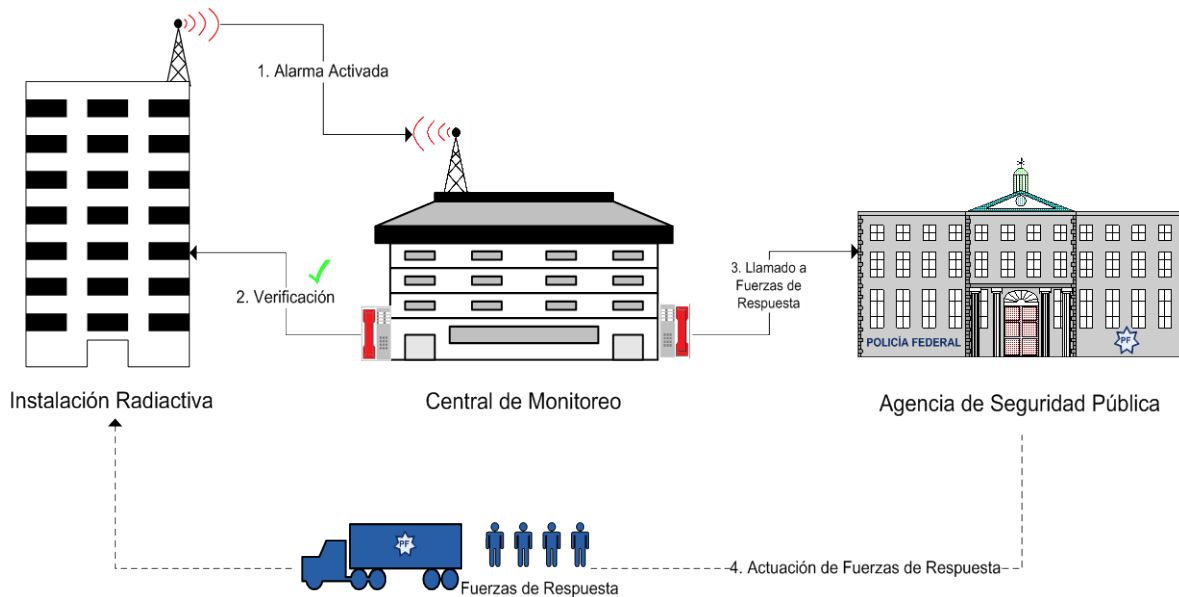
1. Alarma Activada

2. Verificación

3. Llamado a Fuerzas de Respuesta

POLICÍA FEDERAL

PF

Instalación Radiactiva

Central de Monitoreo

Agencia de Seguridad Pública

PF

Fuerzas de Respuesta

4. Actuación de Fuerzas de Respuesta